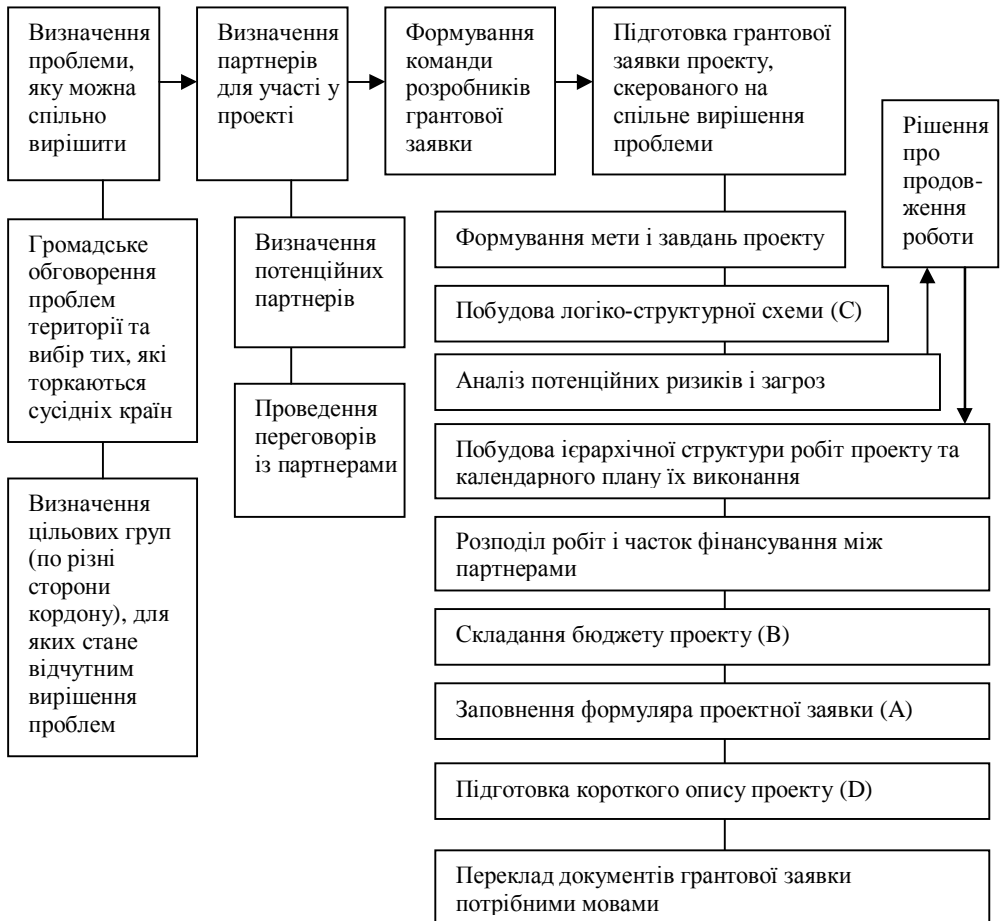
Визначення проблеми, яку можна спільно вирішити

Визначення партнерів для участі у проекті

Формування команди розробників грантової заявки

Підготовка грантової заявки проекту, скерованого на спільне вирішення проблеми

Рішення про продовження роботи

Громадське обговорення проблем території та вибір тих, які торкаються сусідніх країн

Визначення цільових груп (по різні сторони кордону), для яких стане відчутним вирішення проблем

Визначення потенційних партнерів

Проведення переговорів із партнерами

Формування мети і завдань проекту

Побудова логіко-структурної схеми (C)

Аналіз потенційних ризиків і загроз

Побудова ієрархічної структури робіт проекту та календарного плану їх виконання

Розподіл робіт і часток фінансування між партнерами

Складання бюджету проекту (B)

Заповнення формуляра проектної заявки (A)

Підготовка короткого опису проекту (D)

Переклад документів грантової заявки потрібними мовами